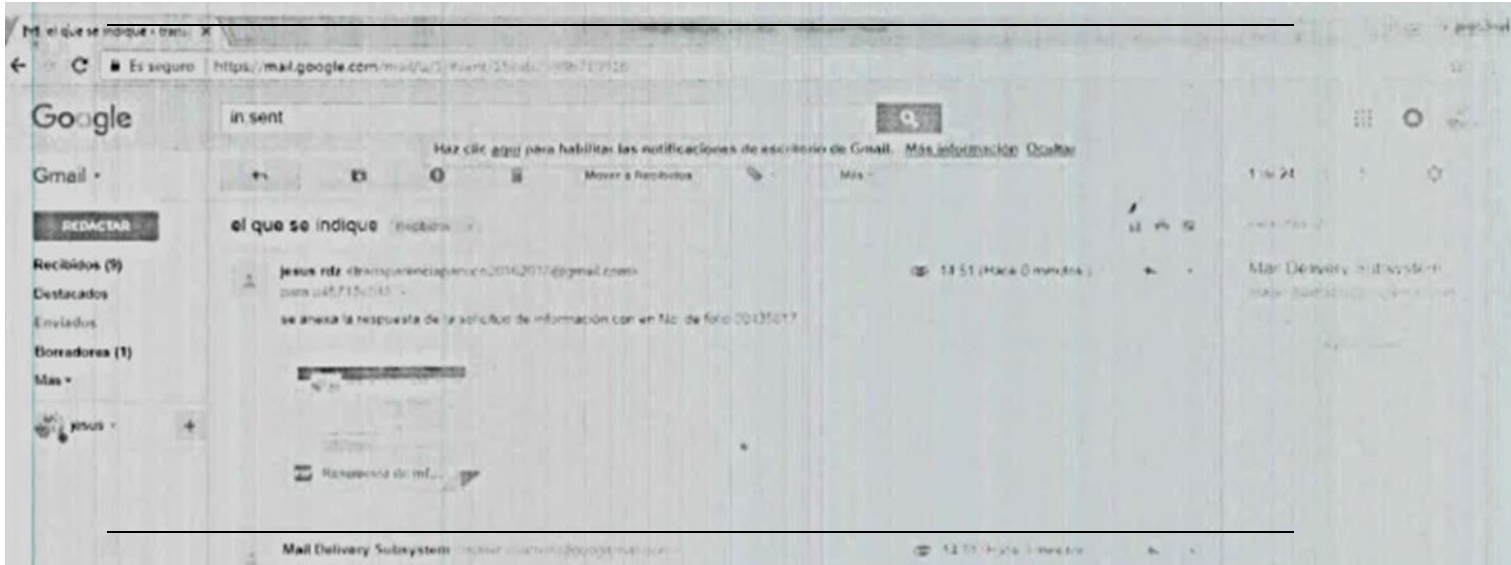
el que se indique - trans ×

Es seguro https://mail.google.com/mail/u/1/#sent/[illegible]

Google

in:sent

Haz clic aquí para habilitar las notificaciones de escritorio de Gmail. Más información Ocultar

Gmail ▾

Mover a Recibidos

Más ▾

1 de 24

REDACTAR

el que se indique Recibidos ×

Recibidos (9)

Destacados

Enviados

Borradores (1)

Más ▾

jesus ▾

jesus rdz <transparenciajalisco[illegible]2016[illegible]2017@gmail.com>

para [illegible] ▾

14:51 (Hace 0 minutos)

se anexa la respuesta de la solicitud de información con en No. de folio 00435017

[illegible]

Respuesta de inf...

Mail Delivery Subsystem

Mail Delivery Subsystem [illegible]

Mail Delivery Subsystem <mailer-daemon@googlemail.com>

14:51 (Hace 1 minuto)